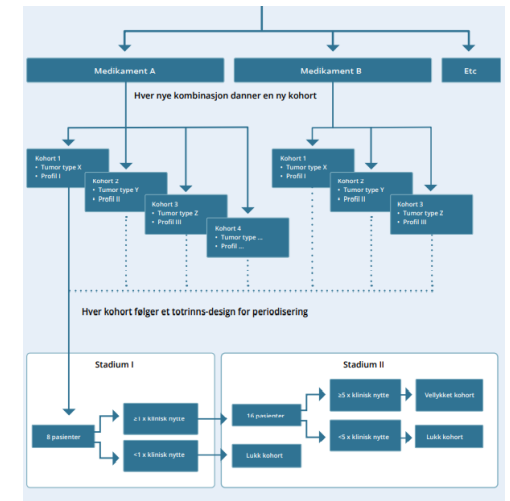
Medikament A

Medikament B

Etc

Hver nye kombinasjon danner en ny kohort

Kohort 1
• Tumor type X
• Profil I

Kohort 2
• Tumor type Y
• Profil II

Kohort 3
• Tumor type Z
• Profil III

Kohort 4
• Tumor type ...
• Profil ...

Kohort 1
• Tumor type X
• Profil I

Kohort 2
• Tumor type Y
• Profil II

Kohort 3
• Tumor type Z
• Profil III

Hver kohort følger et totrinns-design for periodisering

Stadium I

8 pasienter

≥1 x klinisk nytte

<1 x klinisk nytte

Stadium II

16 pasienter

≥5 x klinisk nytte

<5 x klinisk nytte

Vellykket kohort

Lukk kohort

Lukk kohort